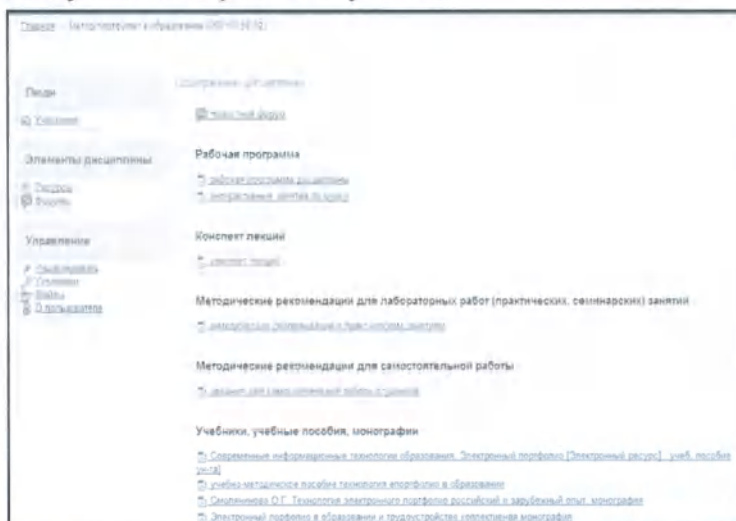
Главная → Метод портфолио в образовании (2012-13 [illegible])

Люди
Участники

Элементы дисциплины
Ресурсы
Форумы

Управление
Редактировать
Группы
Файлы
О пользователе

Содержание дисциплины

Новостной форум

Рабочая программа
рабочая программа дисциплины
интерактивные занятия по курсу

Конспект лекций
конспект лекций

Методические рекомендации для лабораторных работ (практических, семинарских) занятий
методические рекомендации к практическим занятиям

Методические рекомендации для самостоятельной работы
задания для самостоятельной работы студентов

Учебники, учебные пособия, монографии
Современные информационные технологии образования. Электронный портфолио [Электронный ресурс] : учеб. пособие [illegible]
учебно-методическое пособие технология епортфолио в образовании
Смолянинова О.Г. Технология электронного портфолио российский и зарубежный опыт. монография
Электронный портфолио в образовании и трудоустройстве коллективная монография